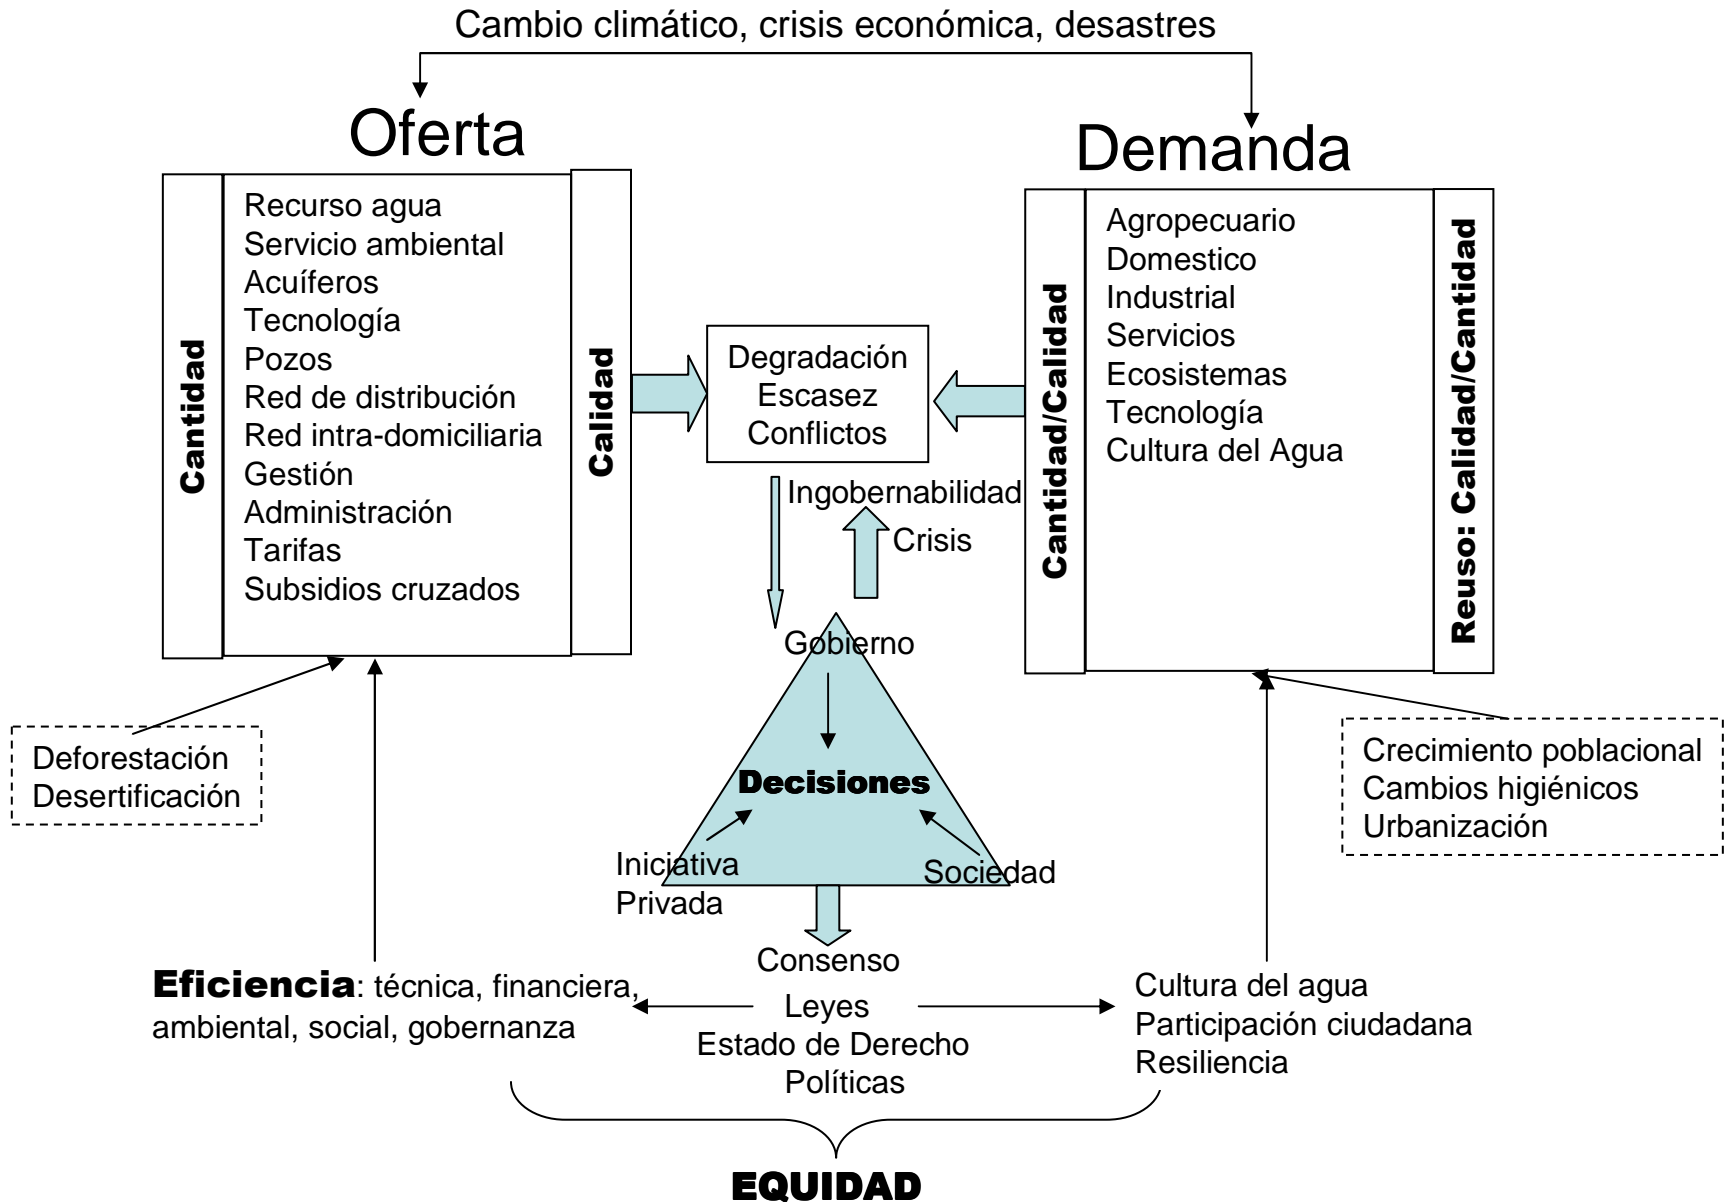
Cambio climático, crisis económica, desastres

Oferta

Cantidad

Recurso agua
Servicio ambiental
Acuíferos
Tecnología
Pozos
Red de distribución
Red intra-domiciliaria
Gestión
Administración
Tarifas
Subsidios cruzados

Calidad

Demanda

Cantidad/Calidad

Agropecuario
Domestico
Industrial
Servicios
Ecosistemas
Tecnología
Cultura del Agua

Reuso: Calidad/Cantidad

Degradación
Escasez
Conflictos

Ingobernabilidad

Crisis

Gobierno

Decisiones

Iniciativa
Privada

Sociedad

Deforestación
Desertificación

Crecimiento poblacional
Cambios higiénicos
Urbanización

Consenso

Eficiencia: técnica, financiera, ambiental, social, gobernanza

Leyes
Estado de Derecho
Políticas

Cultura del agua
Participación ciudadana
Resiliencia

EQUIDAD